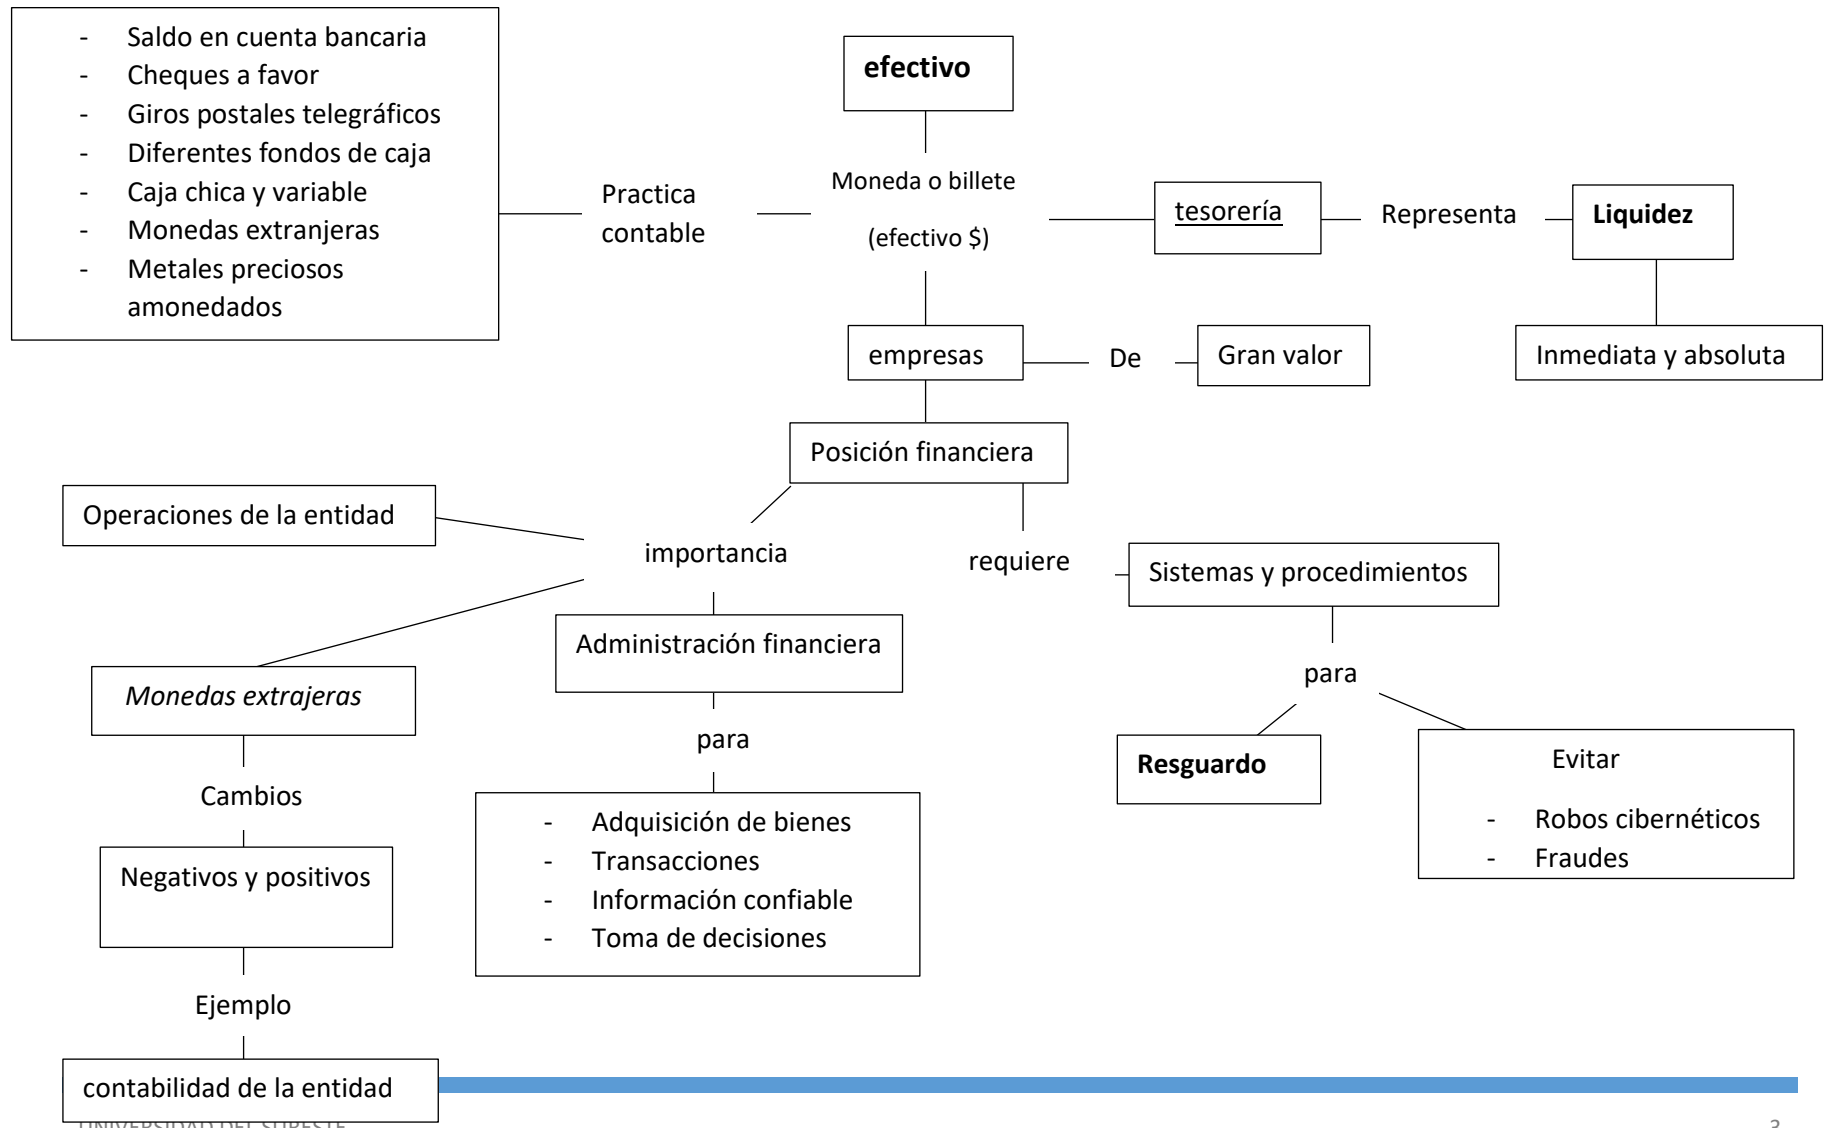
- Saldo en cuenta bancaria
- Cheques a favor
- Giros postales telegráficos
- Diferentes fondos de caja
- Caja chica y variable
- Monedas extranjeras
- Metales preciosos amonedados

Practica contable

**efectivo**

Moneda o billete

(efectivo $)

tesorería

Representa

**Liquidez**

Inmediata y absoluta

empresas

De

Gran valor

Posición financiera

Operaciones de la entidad

importancia

requiere

Sistemas y procedimientos

Administración financiera

*Monedas extrajeras*

para

para

**Resguardo**

Evitar

- Robos cibernéticos
- Fraudes

Cambios

- Adquisición de bienes
- Transacciones
- Información confiable
- Toma de decisiones

Negativos y positivos

Ejemplo

contabilidad de la entidad

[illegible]

3